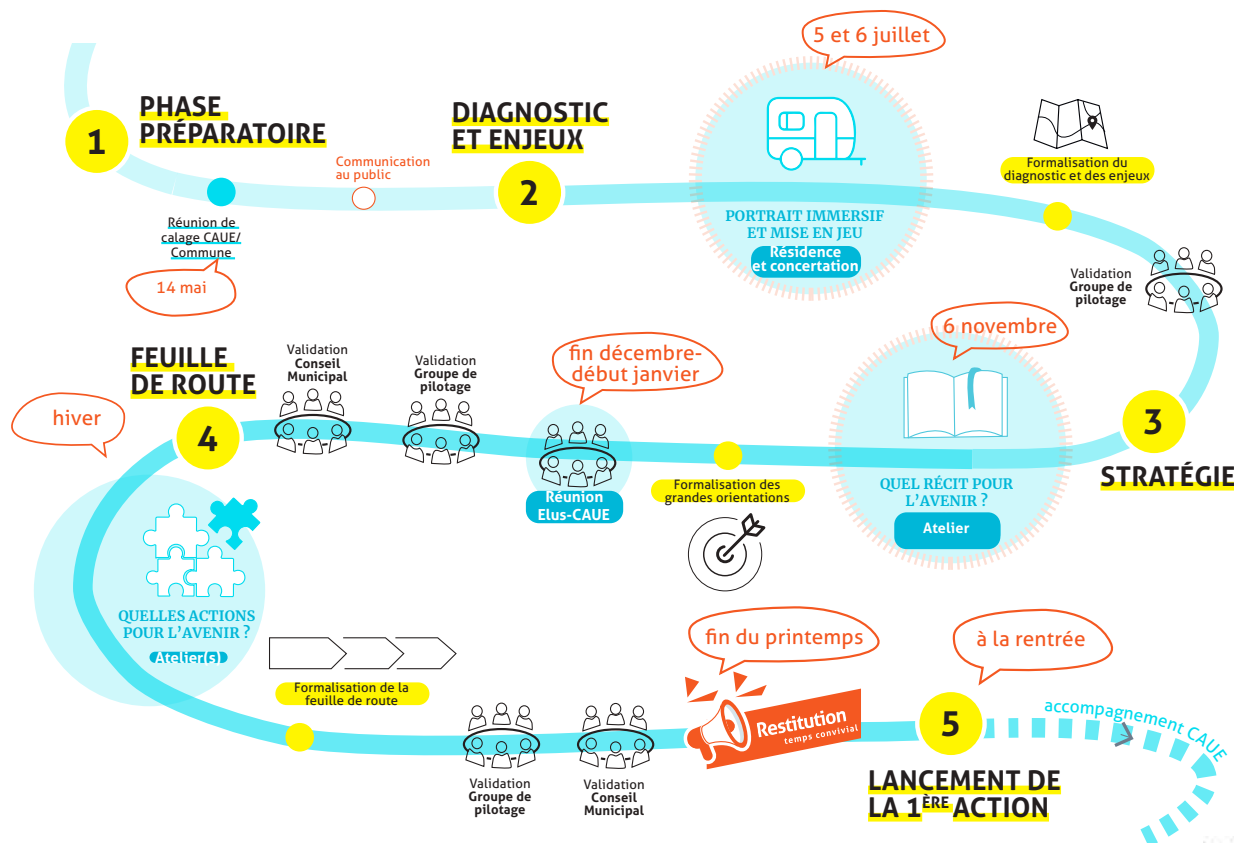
1
PHASE PRÉPARATOIRE

Réunion de calage CAUE/ Commune

14 mai

Communication au public

2
DIAGNOSTIC ET ENJEUX

5 et 6 juillet

PORTRAIT IMMERSIF ET MISE EN JEU
Résidence et concertation

Formalisation du diagnostic et des enjeux

Validation Groupe de pilotage

3
STRATÉGIE

6 novembre

QUEL RÉCIT POUR L'AVENIR ?
Atelier

Formalisation des grandes orientations

fin décembre-début janvier

Réunion Elus-CAUE

Validation Groupe de pilotage

Validation Conseil Municipal

4
FEUILLE DE ROUTE

hiver

QUELLES ACTIONS POUR L'AVENIR ?
Atelier(s)

Formalisation de la feuille de route

Validation Groupe de pilotage

Validation Conseil Municipal

fin du printemps

Restitution
temps convivial

à la rentrée

5
LANCEMENT DE LA 1$^{ÈRE}$ ACTION

accompagnement CAUE